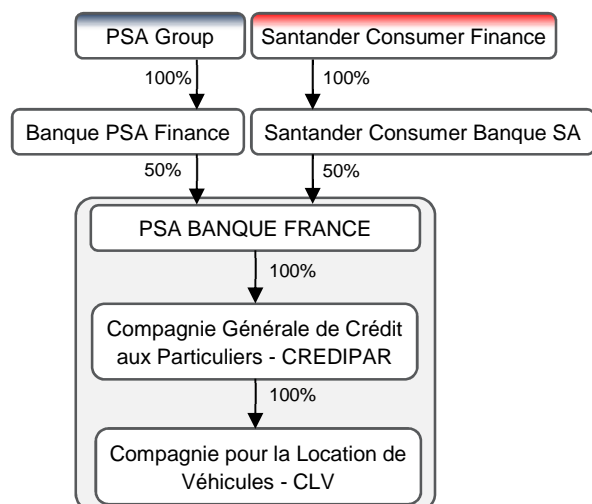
PSA Group

Santander Consumer Finance

100%

100%

Banque PSA Finance

Santander Consumer Banque SA

50%

50%

PSA BANQUE FRANCE

100%

Compagnie Générale de Crédit aux Particuliers - CREDIPAR

100%

Compagnie pour la Location de Véhicules - CLV